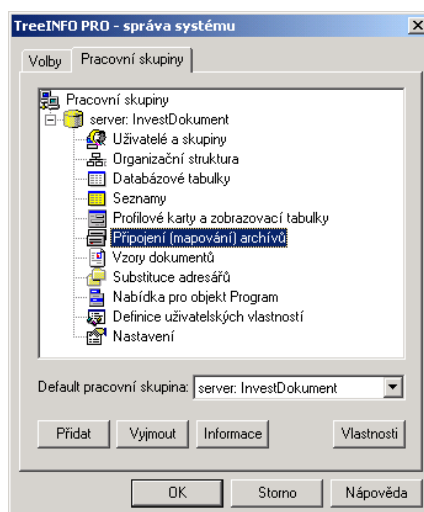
TreeINFO PRO - správa systému

Volby | Pracovní skupiny

Pracovní skupiny
server: InvestDokument
Uživatelé a skupiny
Organizační struktura
Databázové tabulky
Seznamy
Profilové karty a zobrazovací tabulky
Připojení (mapování) archívů
Vzory dokumentů
Substituce adresářů
Nabídka pro objekt Program
Definice uživatelských vlastností
Nastavení

Default pracovní skupina: server: InvestDokument

Přidat | Vyjmout | Informace | Vlastnosti

OK | Storno | Nápověda